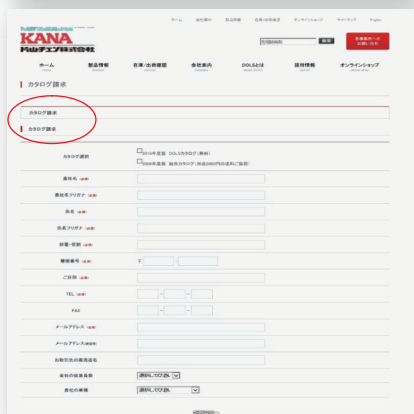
KANA
片山チエン株式会社

ホーム　会社案内　製品情報　在庫/出荷確認　オンラインショップ　サイトマップ　English

検索

ホーム　製品情報　在庫/出荷確認　会社案内　DOLSとは　採用情報　オンラインショップ

| カタログ請求

カタログ請求

| カタログ請求

カタログ選択　2010年度版 DOLSカタログ(無料)　2009年度版 総合カタログ(送料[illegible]円の送料ご負担)

貴社名 (必須)

貴社名フリガナ (必須)

氏名 (必須)

氏名フリガナ (必須)

部署・役職 (必須)

郵便番号 (必須)　〒

ご住所 (必須)

TEL (必須)

FAX

メールアドレス (必須)

メールアドレス(確認用) (必須)

お取引先の販売店名

貴社の従業員数　選択してください

貴社の業種　選択してください